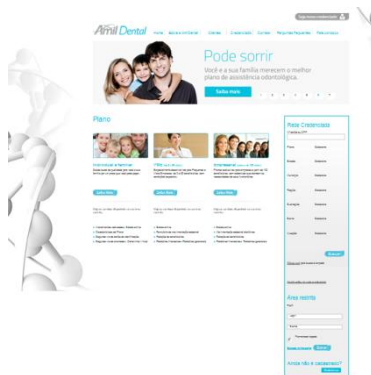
Amil Dental

Pode sorrir

Você e a sua família merecem o melhor plano de assistência odontológica.

Saiba mais

Plano

Saiba mais

Saiba mais

Saiba mais

Rede Credenciada

Área restrita

Ainda não é cadastrado?